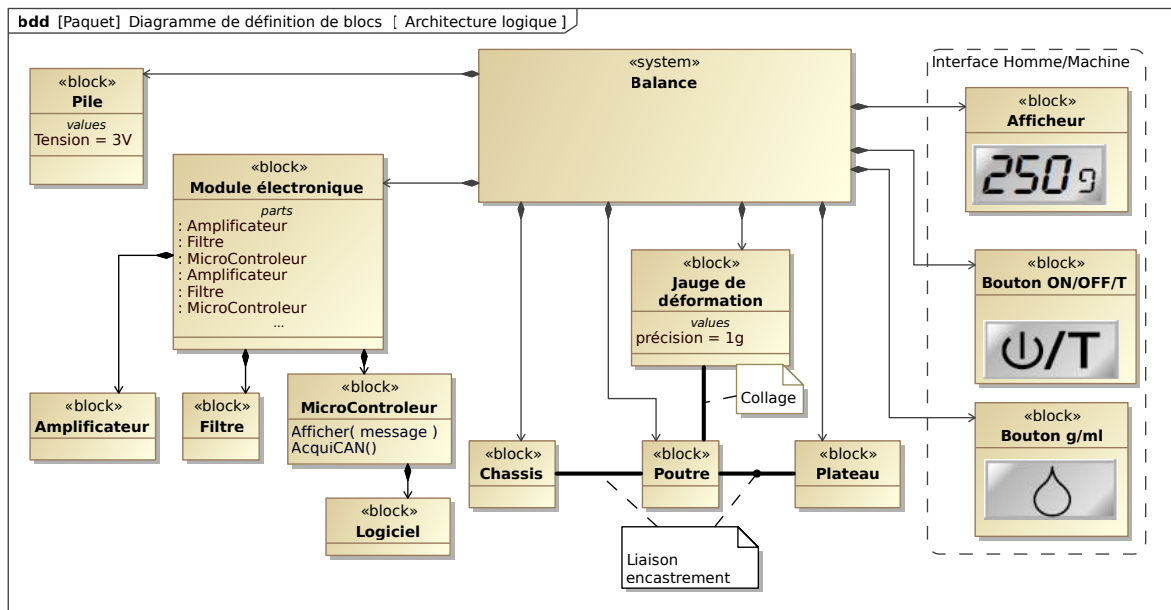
bdd [Paquet] Diagramme de définition de blocs [ Architecture logique ]

«block»
Pile
values
Tension = 3V

«system»
Balance

Interface Homme/Machine

«block»
Afficheur
250g

«block»
Module électronique
parts
: Amplificateur
: Filtre
: MicroControleur
: Amplificateur
: Filtre
: MicroControleur
...

«block»
Jauge de déformation
values
précision = 1g

«block»
Bouton ON/OFF/T
⏻/T

Collage

«block»
Bouton g/ml

«block»
Amplificateur

«block»
Filtre

«block»
MicroControleur
Afficher( message )
AcquiCAN()

«block»
Chassis

«block»
Poutre

«block»
Plateau

«block»
Logiciel

Liaison encastrement